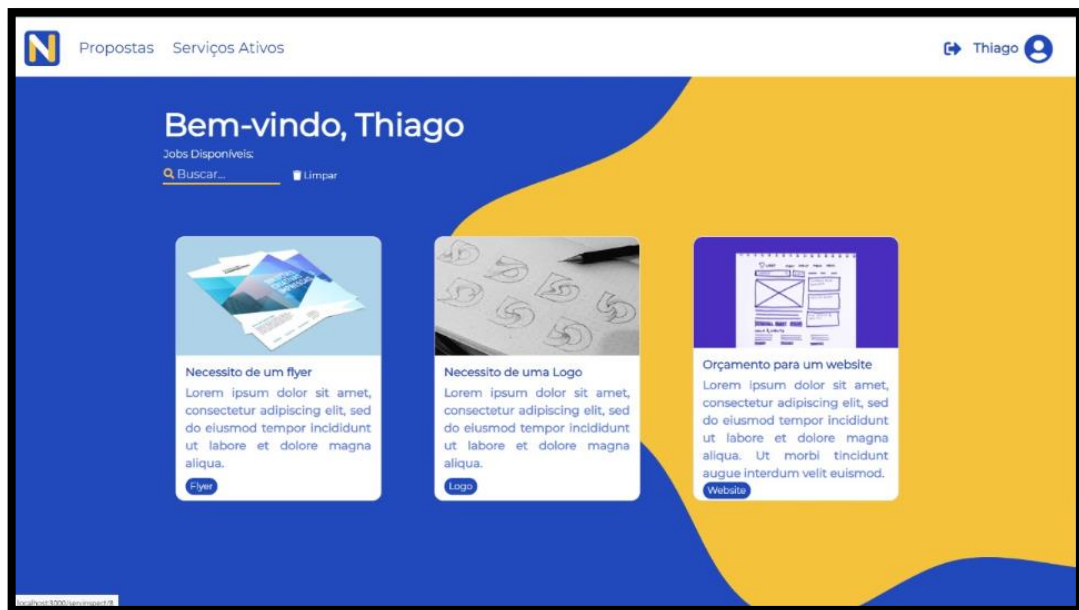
N Propostas Serviços Ativos

Thiago

Bem-vindo, Thiago

Jobs Disponíveis:

Buscar...

Limpar

Necessito de um flyer

Lorem ipsum dolor sit amet, consectetur adipiscing elit, sed do eiusmod tempor incididunt ut labore et dolore magna aliqua.

Flyer

Necessito de uma Logo

Lorem ipsum dolor sit amet, consectetur adipiscing elit, sed do eiusmod tempor incididunt ut labore et dolore magna aliqua.

Logo

Orçamento para um website

Lorem ipsum dolor sit amet, consectetur adipiscing elit, sed do eiusmod tempor incididunt ut labore et dolore magna aliqua. Ut morbi tincidunt augue interdum velit euismod.

Website

localhost:3000/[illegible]